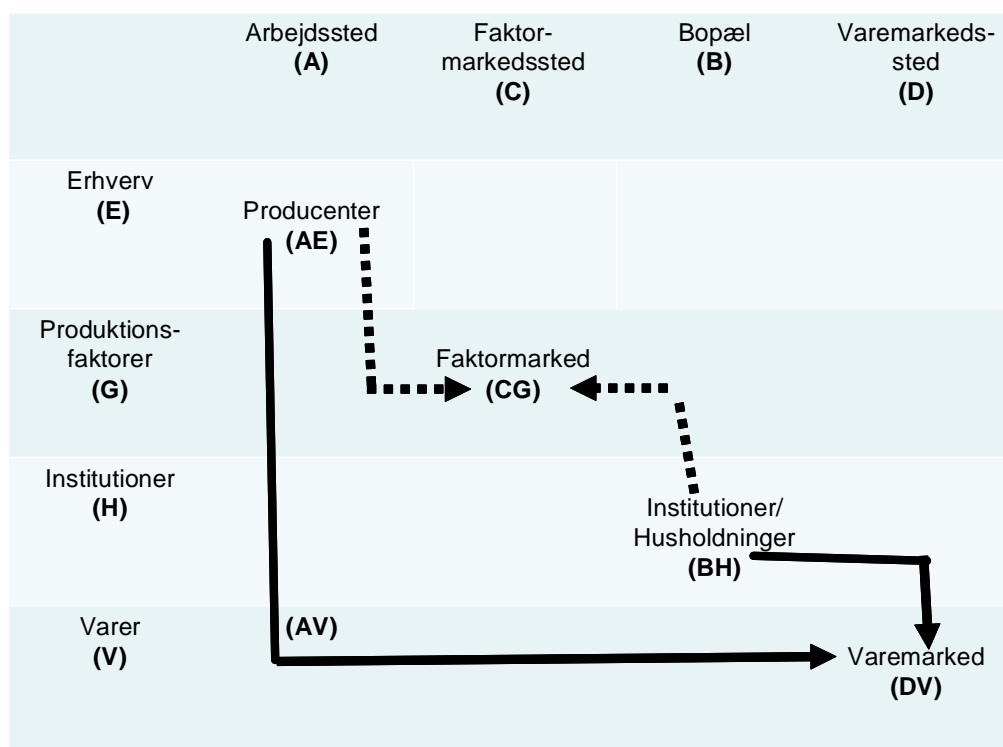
Arbejdssted
(A)

Faktormarkedssted
(C)

Bopæl
(B)

Varemarkedssted
(D)

Erhverv
(E)

Producenter
(AE)

Produktionsfaktorer
(G)

Faktormarked
(CG)

Institutioner
(H)

Institutioner/
Husholdninger
(BH)

Varer
(V)

(AV)

Varemarked
(DV)